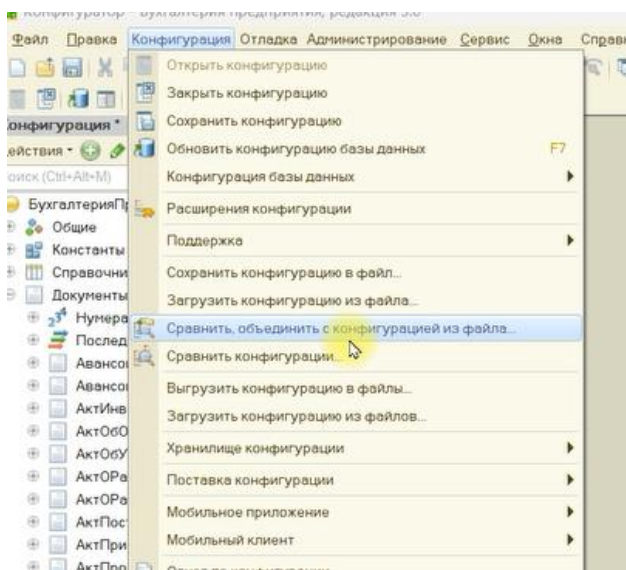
Конфигуратор - Бухгалтерия предприятия, редакция 3.0

Файл Правка Конфигурация Отладка Администрирование Сервис Окна Справ

онфигурация *
ействия •
оиск (Ctrl+Alt+M)

БухгалтерияП
Общие
Константы
Справочни
Документы
Нумера
Послед
Авансо
Авансо
АктИнв
АктОбО
АктОбУ
АктОРа
АктОРа
АктПос
АктПри
АктПро

Открыть конфигурацию
Закрыть конфигурацию
Сохранить конфигурацию
Обновить конфигурацию базы данных F7
Конфигурация базы данных
Расширения конфигурации
Поддержка
Сохранить конфигурацию в файл...
Загрузить конфигурацию из файла...
Сравнить, объединить с конфигурацией из файла...
Сравнить конфигурации...
Выгрузить конфигурацию в файлы...
Загрузить конфигурацию из файлов...
Хранилище конфигурации
Поставка конфигурации
Мобильное приложение
Мобильный клиент
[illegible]